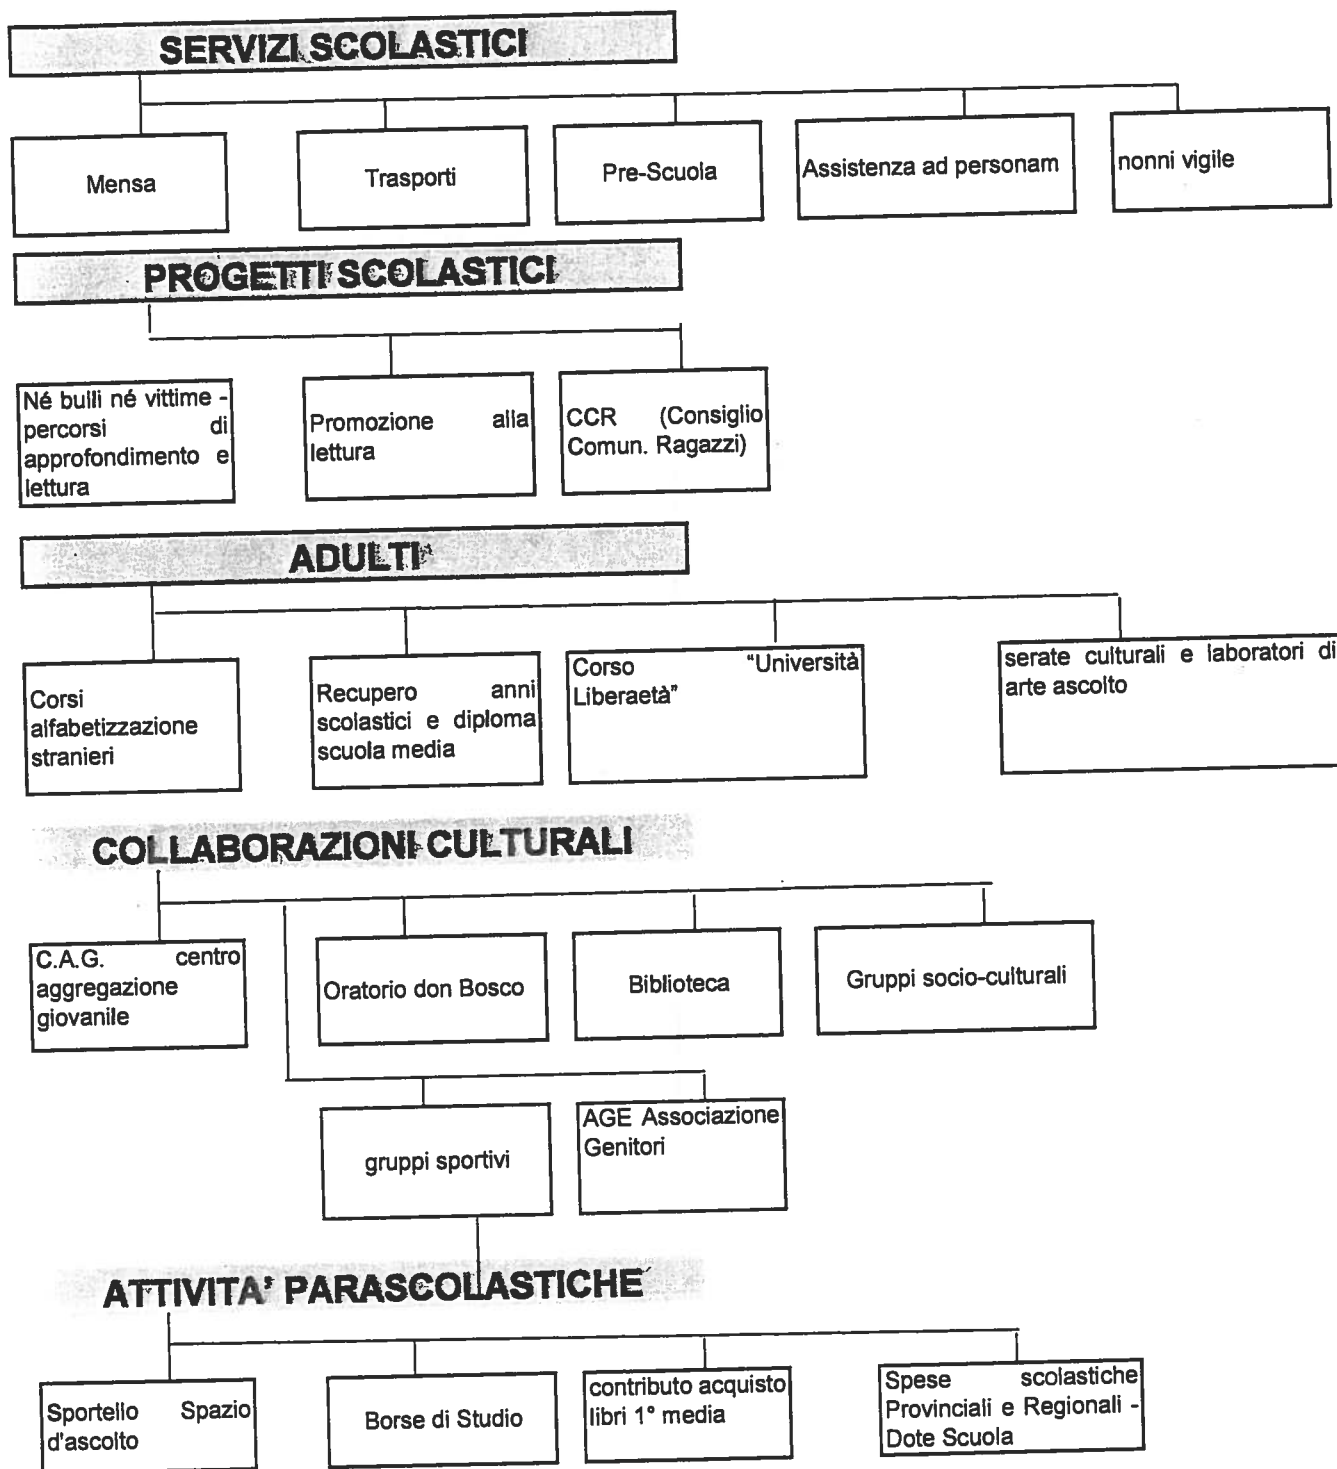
SERVIZI SCOLASTICI

Mensa

Trasporti

Pre-Scuola

Assistenza ad personam

nonni vigile

PROGETTI SCOLASTICI

Né bulli né vittime - percorsi di approfondimento e lettura

Promozione alla lettura

CCR (Consiglio Comun. Ragazzi)

ADULTI

Corsi alfabetizzazione stranieri

Recupero anni scolastici e diploma scuola media

Corso "Università Liberaetà"

serate culturali e laboratori di arte ascolto

COLLABORAZIONI CULTURALI

C.A.G. centro aggregazione giovanile

Oratorio don Bosco

Biblioteca

Gruppi socio-culturali

gruppi sportivi

AGE Associazione Genitori

ATTIVITA' PARASCOLASTICHE

Sportello Spazio d'ascolto

Borse di Studio

contributo acquisto libri 1° media

Spese scolastiche Provinciali e Regionali - Dote Scuola